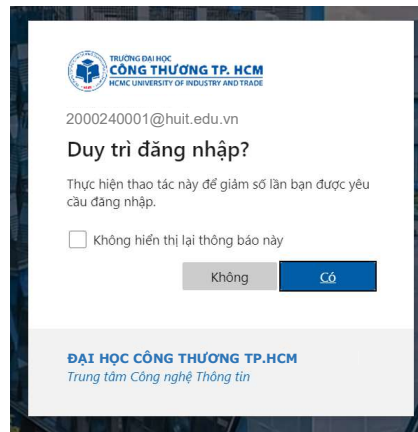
TRƯỜNG ĐẠI HỌC
CÔNG THƯƠNG TP. HCM
HCMC UNIVERSITY OF INDUSTRY AND TRADE

2000240001@huit.edu.vn

Duy trì đăng nhập?

Thực hiện thao tác này để giảm số lần bạn được yêu cầu đăng nhập.

Không hiển thị lại thông báo này

Không

Có

ĐẠI HỌC CÔNG THƯƠNG TP.HCM
Trung tâm Công nghệ Thông tin